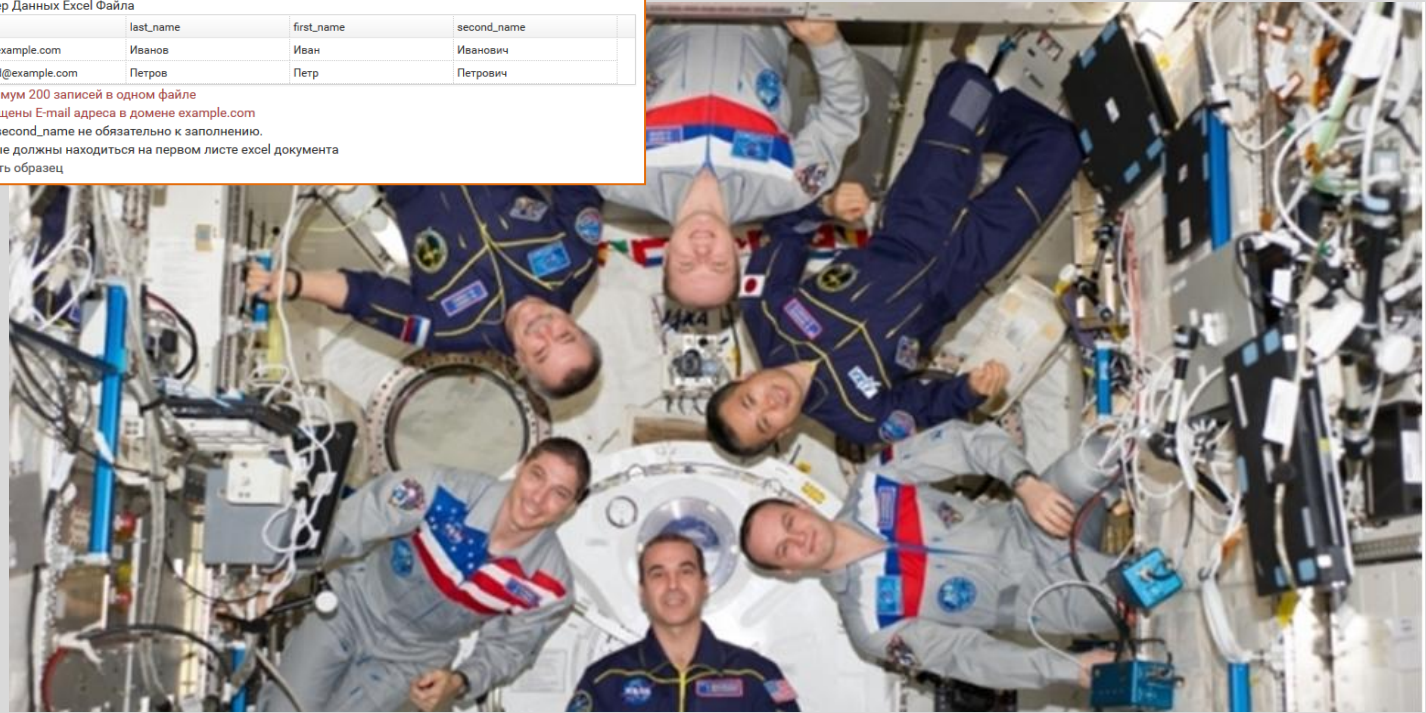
ер Данных Excel Файла

| | last_name | first_name | second_name |
|---|---|---|---|
| example.com | Иванов | Иван | Иванович |
| @example.com | Петров | Петр | Петрович |

мум 200 записей в одном файле
щены E-mail адреса в домене example.com
second_name не обязательно к заполнению.
ие должны находиться на первом листе excel документа
ть образец